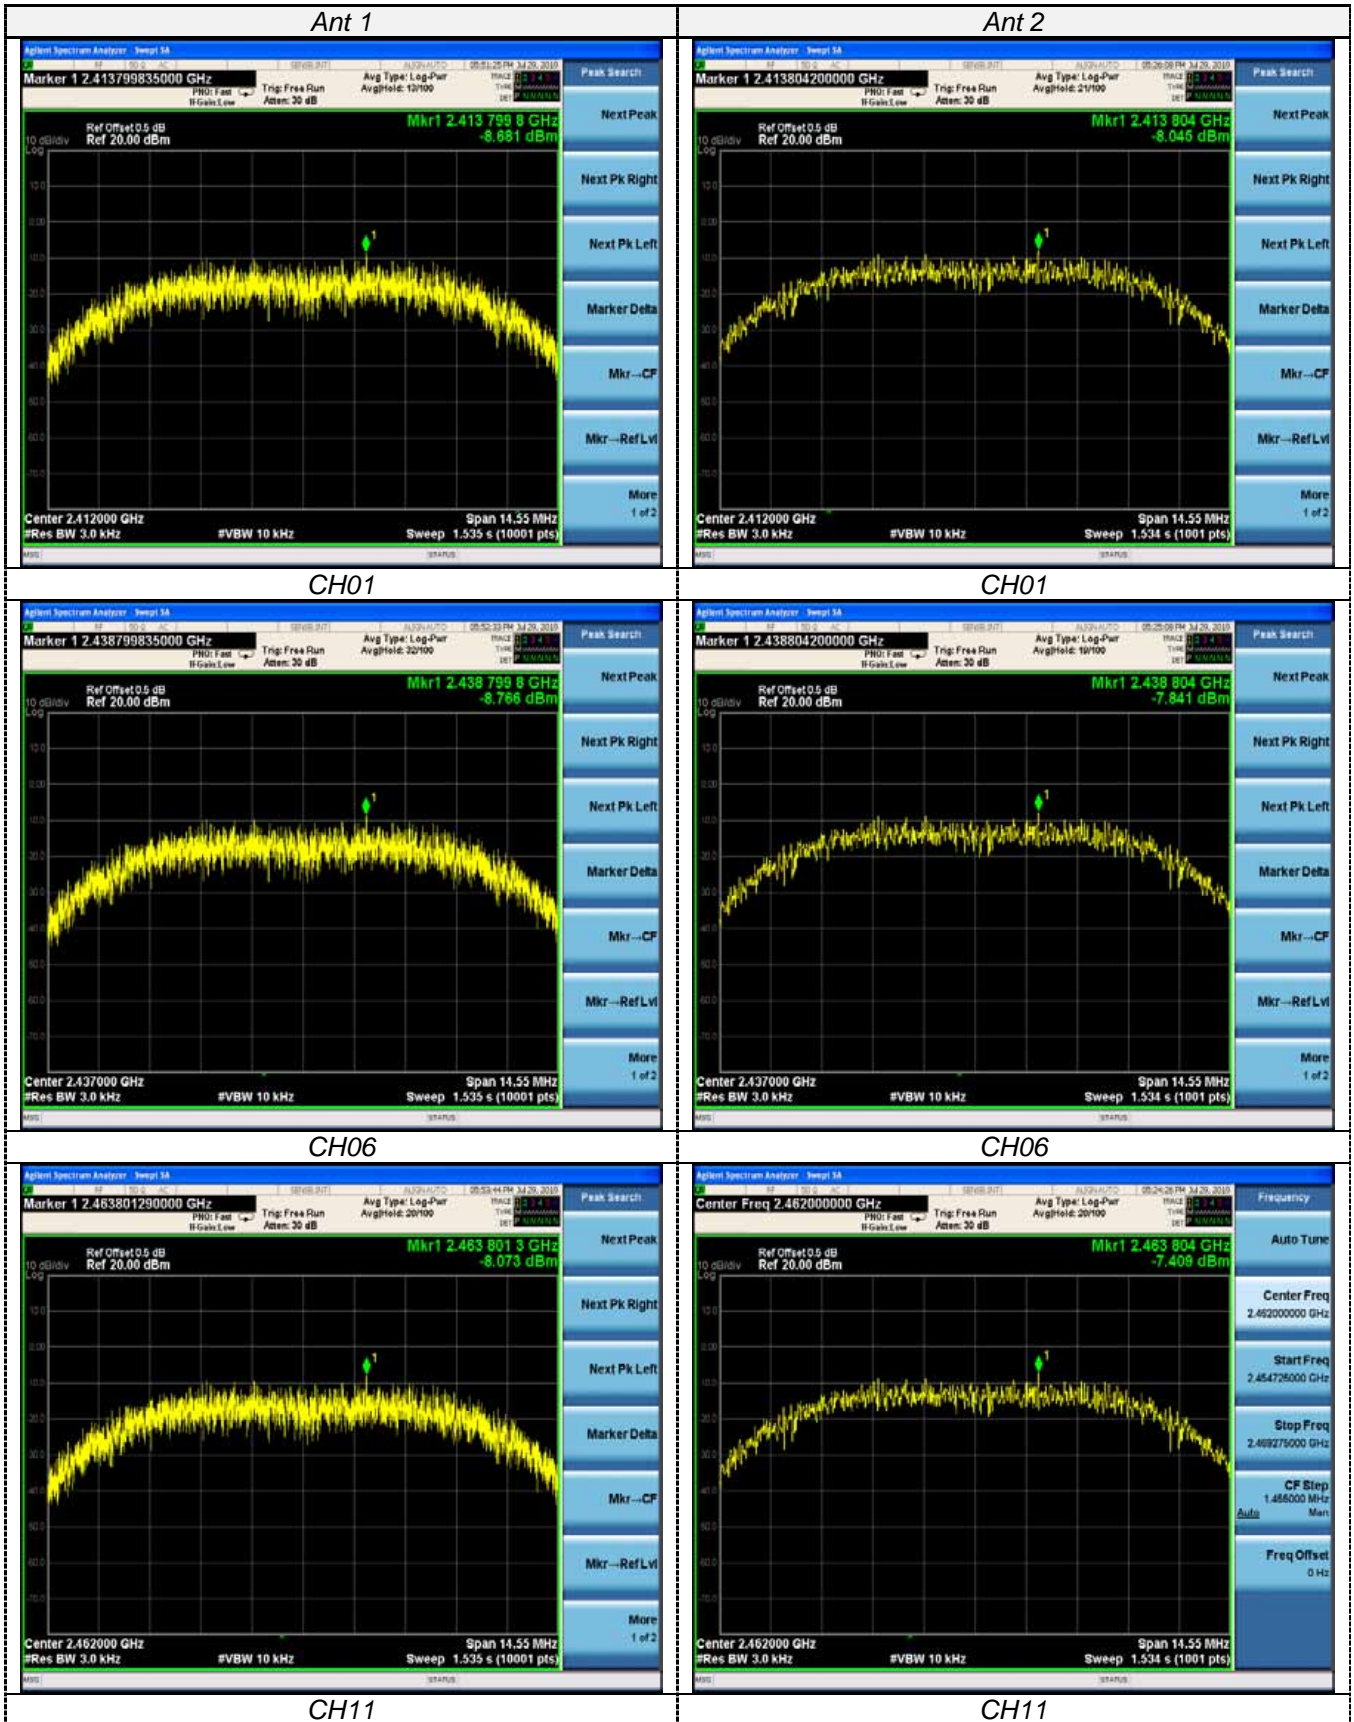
| Ant 1 | Ant 2 |
|---|---|
| Agilent Spectrum Analyzer - Swept SA<br>Marker 1 2.413799835000 GHz<br>PNO: Fast IFGain:Low<br>Trig: Free Run<br>Atten: 30 dB<br>Avg Type: Log-Pwr<br>Avg\|Hold: 13/100<br>05:51:25 PM Jul 29, 2010<br>Peak Search<br>Ref Offset 0.5 dB<br>10 dB/div Ref 20.00 dBm<br>Log<br>Mkr1 2.413 799 8 GHz<br>-8.681 dBm<br>Next Peak<br>Next Pk Right<br>Next Pk Left<br>Marker Delta<br>Mkr→CF<br>Mkr→RefLvl<br>More 1 of 2<br>Center 2.412000 GHz<br>#Res BW 3.0 kHz<br>#VBW 10 kHz<br>Span 14.55 MHz<br>Sweep 1.535 s (10001 pts)<br>MSG<br>STATUS | Agilent Spectrum Analyzer - Swept SA<br>Marker 1 2.413804200000 GHz<br>PNO: Fast IFGain:Low<br>Trig: Free Run<br>Atten: 30 dB<br>Avg Type: Log-Pwr<br>Avg\|Hold: 21/100<br>05:26:08 PM Jul 29, 2010<br>Peak Search<br>Ref Offset 0.5 dB<br>10 dB/div Ref 20.00 dBm<br>Log<br>Mkr1 2.413 804 GHz<br>-8.045 dBm<br>Next Peak<br>Next Pk Right<br>Next Pk Left<br>Marker Delta<br>Mkr→CF<br>Mkr→RefLvl<br>More 1 of 2<br>Center 2.412000 GHz<br>#Res BW 3.0 kHz<br>#VBW 10 kHz<br>Span 14.55 MHz<br>Sweep 1.534 s (1001 pts)<br>MSG<br>STATUS |
| CH01 | CH01 |
| Agilent Spectrum Analyzer - Swept SA<br>Marker 1 2.438799835000 GHz<br>PNO: Fast IFGain:Low<br>Trig: Free Run<br>Atten: 30 dB<br>Avg Type: Log-Pwr<br>Avg\|Hold: 32/100<br>05:52:33 PM Jul 29, 2010<br>Peak Search<br>Ref Offset 0.5 dB<br>10 dB/div Ref 20.00 dBm<br>Log<br>Mkr1 2.438 799 8 GHz<br>-8.766 dBm<br>Next Peak<br>Next Pk Right<br>Next Pk Left<br>Marker Delta<br>Mkr→CF<br>Mkr→RefLvl<br>More 1 of 2<br>Center 2.437000 GHz<br>#Res BW 3.0 kHz<br>#VBW 10 kHz<br>Span 14.55 MHz<br>Sweep 1.535 s (10001 pts)<br>MSG<br>STATUS | Agilent Spectrum Analyzer - Swept SA<br>Marker 1 2.438804200000 GHz<br>PNO: Fast IFGain:Low<br>Trig: Free Run<br>Atten: 30 dB<br>Avg Type: Log-Pwr<br>Avg\|Hold: 19/100<br>05:25:08 PM Jul 29, 2010<br>Peak Search<br>Ref Offset 0.5 dB<br>10 dB/div Ref 20.00 dBm<br>Log<br>Mkr1 2.438 804 GHz<br>-7.841 dBm<br>Next Peak<br>Next Pk Right<br>Next Pk Left<br>Marker Delta<br>Mkr→CF<br>Mkr→RefLvl<br>More 1 of 2<br>Center 2.437000 GHz<br>#Res BW 3.0 kHz<br>#VBW 10 kHz<br>Span 14.55 MHz<br>Sweep 1.534 s (1001 pts)<br>MSG<br>STATUS |
| CH06 | CH06 |
| Agilent Spectrum Analyzer - Swept SA<br>Marker 1 2.463801290000 GHz<br>PNO: Fast IFGain:Low<br>Trig: Free Run<br>Atten: 30 dB<br>Avg Type: Log-Pwr<br>Avg\|Hold: 20/100<br>05:53:44 PM Jul 29, 2010<br>Peak Search<br>Ref Offset 0.5 dB<br>10 dB/div Ref 20.00 dBm<br>Log<br>Mkr1 2.463 801 3 GHz<br>-8.073 dBm<br>Next Peak<br>Next Pk Right<br>Next Pk Left<br>Marker Delta<br>Mkr→CF<br>Mkr→RefLvl<br>More 1 of 2<br>Center 2.462000 GHz<br>#Res BW 3.0 kHz<br>#VBW 10 kHz<br>Span 14.55 MHz<br>Sweep 1.535 s (10001 pts)<br>MSG<br>STATUS | Agilent Spectrum Analyzer - Swept SA<br>Center Freq 2.462000000 GHz<br>PNO: Fast IFGain:Low<br>Trig: Free Run<br>Atten: 30 dB<br>Avg Type: Log-Pwr<br>Avg\|Hold: 20/100<br>05:24:28 PM Jul 29, 2010<br>Frequency<br>Ref Offset 0.5 dB<br>10 dB/div Ref 20.00 dBm<br>Log<br>Mkr1 2.463 804 GHz<br>-7.409 dBm<br>Auto Tune<br>Center Freq 2.462000000 GHz<br>Start Freq 2.454725000 GHz<br>Stop Freq 2.469275000 GHz<br>CF Step 1.455000 MHz Auto Man<br>Freq Offset 0 Hz<br>Center 2.462000 GHz<br>#Res BW 3.0 kHz<br>#VBW 10 kHz<br>Span 14.55 MHz<br>Sweep 1.534 s (1001 pts)<br>MSG<br>STATUS |
| CH11 | CH11 |